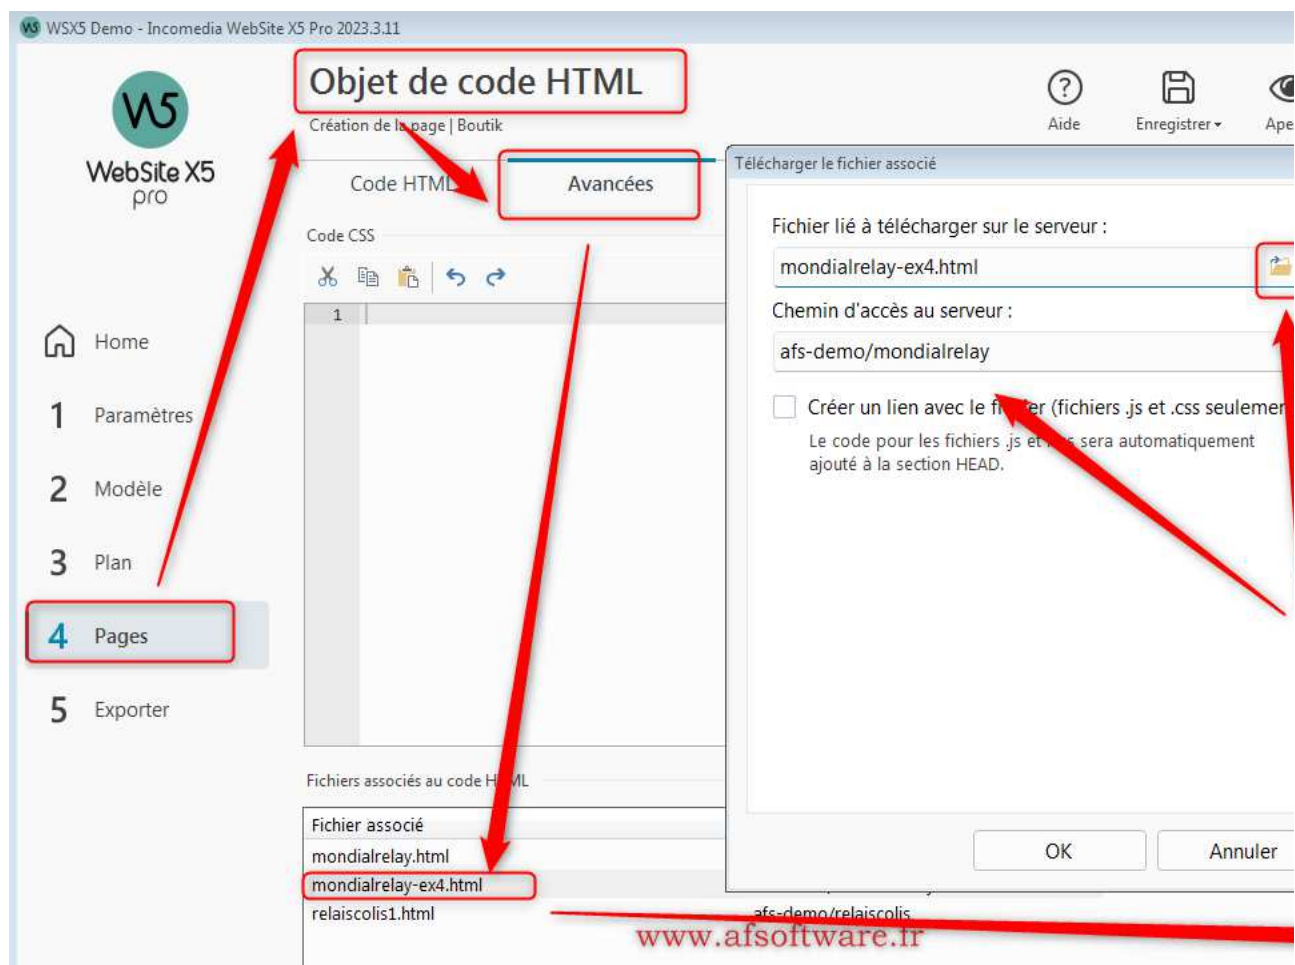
WSX5 Demo - Incomedia WebSite X5 Pro 2023.3.11

WebSite X5 pro

Objet de code HTML

Création de la page | Boutik

Aide Enregistrer Ape

Code HTML Avancées

Code CSS

1

Home
1 Paramètres
2 Modèle
3 Plan
4 Pages
5 Exporter

Fichiers associés au code H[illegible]ML

| Fichier associé |
|---|
| mondialrelay.html |
| mondialrelay-ex4.html |
| relaiscolis1.html |

Télécharger le fichier associé

Fichier lié à télécharger sur le serveur :

mondialrelay-ex4.html

Chemin d'accès au serveur :

afs-demo/mondialrelay

Créer un lien avec le fi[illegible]er (fichiers .js et .css seulemen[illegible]

Le code pour les fichiers .js et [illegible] sera automatiquement ajouté à la section HEAD.

OK Annuler

afs-demo/relaiscolis

www.afsoftware.fr